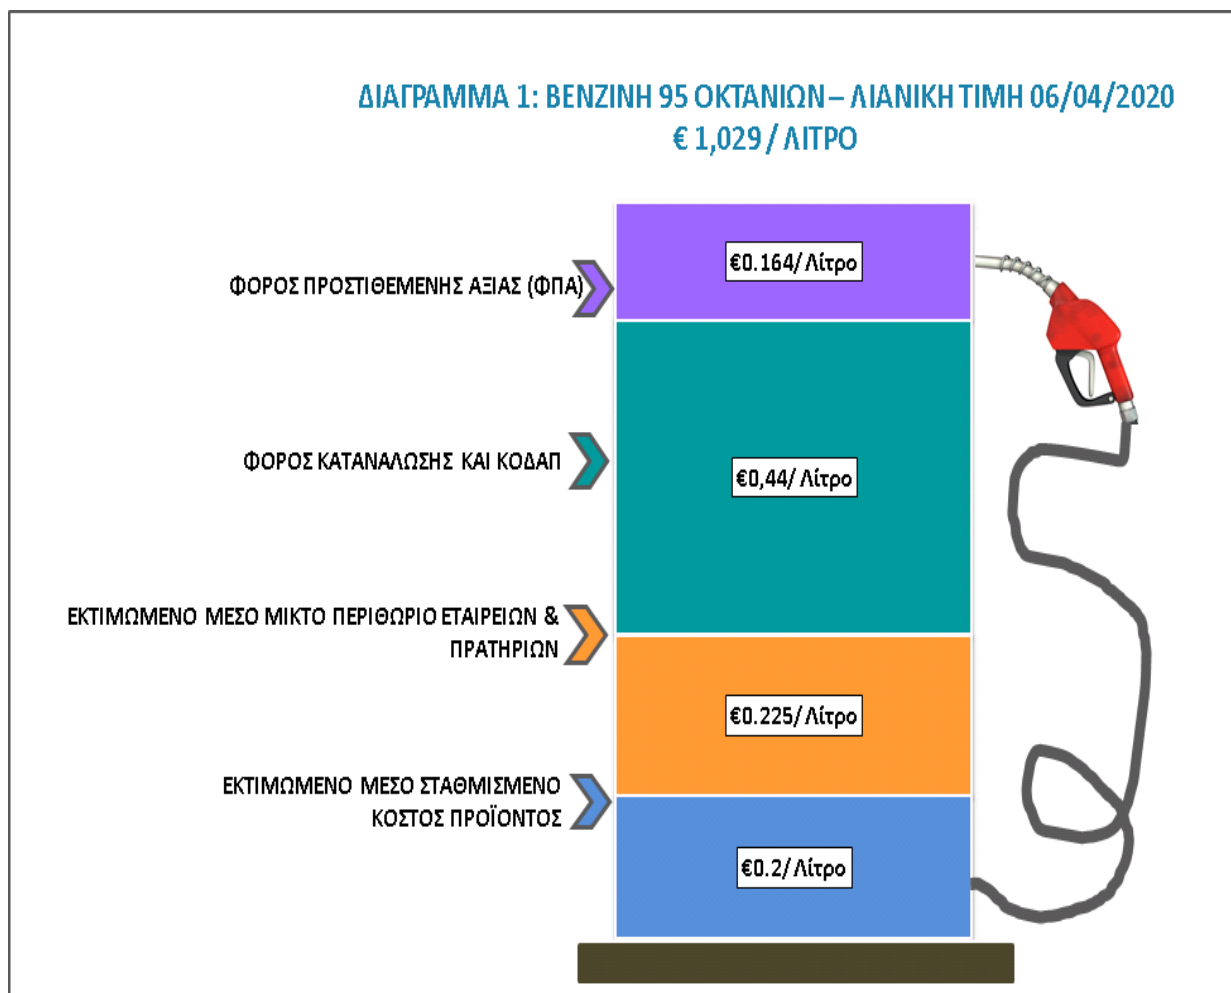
ΔΙΑΓΡΑΜΜΑ 1: ΒΕΝΖΙΝΗ 95 ΟΚΤΑΝΙΩΝ – ΛΙΑΝΙΚΗ ΤΙΜΗ 06/04/2020
€ 1,029 / ΛΙΤΡΟ

ΦΟΡΟΣ ΠΡΟΣΤΙΘΕΜΕΝΗΣ ΑΞΙΑΣ (ΦΠΑ)

€0.164/ Λίτρο

ΦΟΡΟΣ ΚΑΤΑΝΑΛΩΣΗΣ ΚΑΙ ΚΟΔΑΠ

€0,44/ Λίτρο

ΕΚΤΙΜΩΜΕΝΟ ΜΕΣΟ ΜΙΚΤΟ ΠΕΡΙΘΩΡΙΟ ΕΤΑΙΡΕΙΩΝ & ΠΡΑΤΗΡΙΩΝ

€0.225/ Λίτρο

ΕΚΤΙΜΩΜΕΝΟ ΜΕΣΟ ΣΤΑΘΜΙΣΜΕΝΟ ΚΟΣΤΟΣ ΠΡΟΪΟΝΤΟΣ

€0.2/ Λίτρο